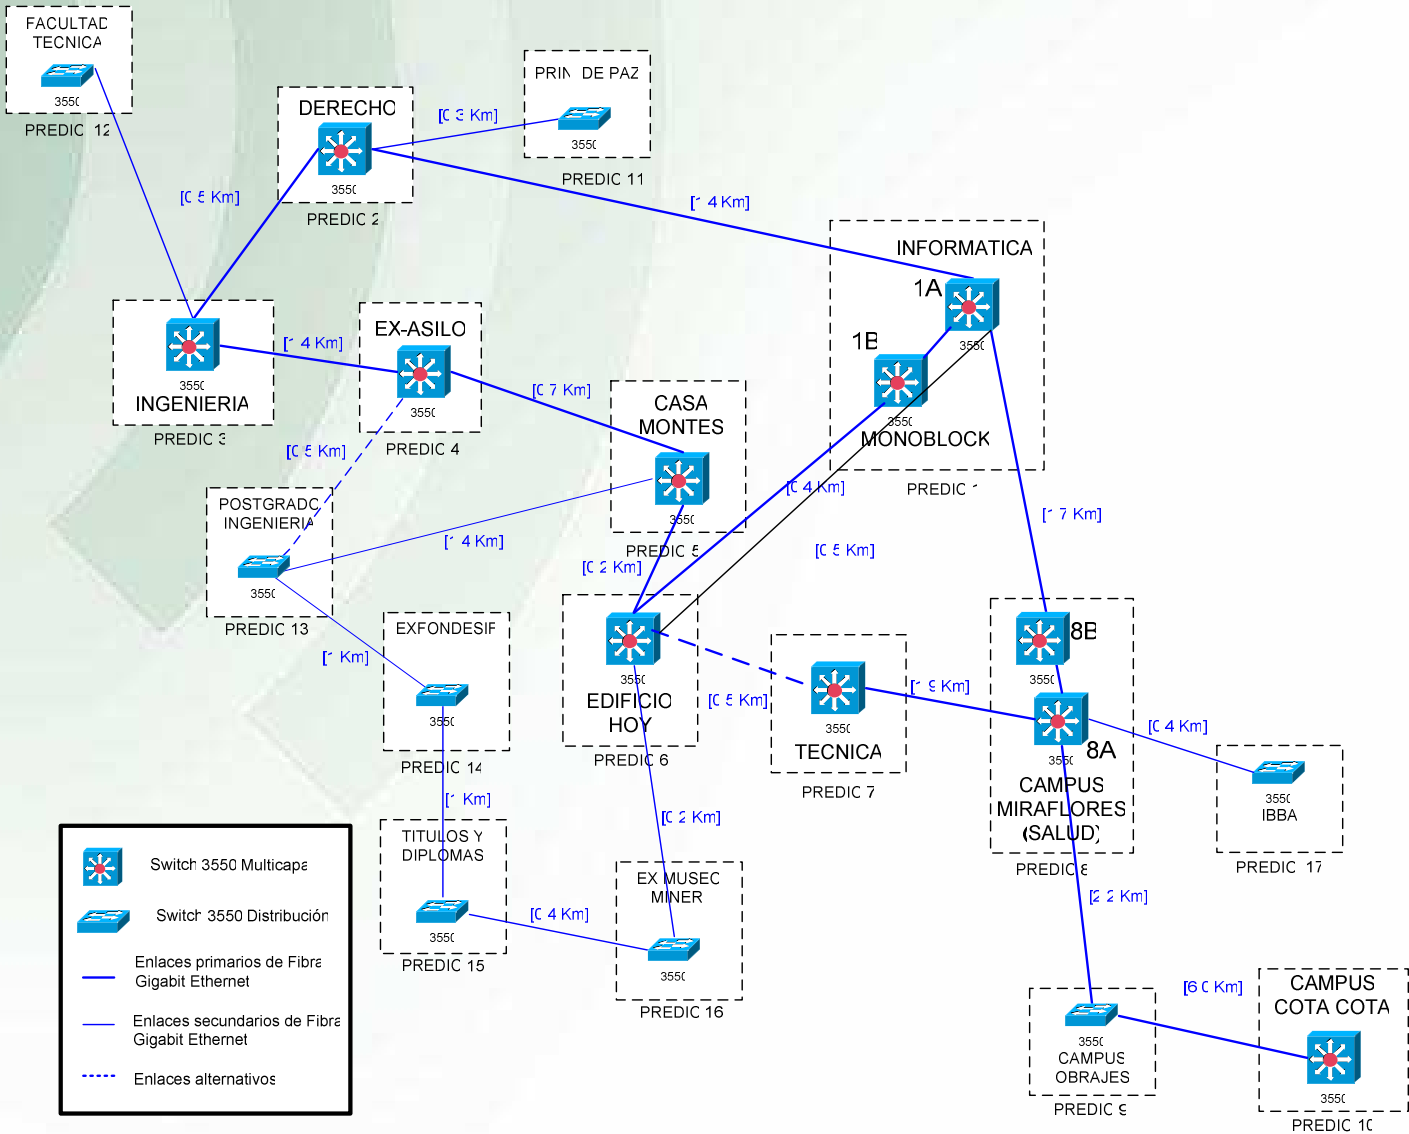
FACULTAD TECNICA
3550
PREDIO 12

DERECHO
3550
PREDIO 2

PRIN DE PAZ
3550
PREDIO 11

[0 3 Km]
[0 5 Km]
[1 4 Km]

INFORMATICA
1A
3550
1B
3550
MONOBLOCK
PREDIO 1

3550
INGENIERIA
PREDIO 3

EX-ASILO
3550
PREDIO 4

[1 4 Km]
[0 7 Km]

CASA MONTES
3550
PREDIO 5

[0 5 Km]

POSTGRADO INGENIERIA
3550
PREDIO 13

[1 4 Km]
[0 4 Km]
[1 7 Km]
[0 5 Km]
[0 2 Km]

EXFONDESIF
3550
PREDIO 14

[1 Km]

3550
EDIFICIO HOY
PREDIO 6

[0 5 Km]

3550
TECNICA
PREDIO 7

[1 9 Km]

8B
3550
3550
8A
CAMPUS MIRAFLORES (SALUD)
PREDIO 8

[0 4 Km]

3550
IBBA
PREDIO 17

[1 Km]

TITULOS Y DIPLOMAS
3550
PREDIO 15

[0 2 Km]

EX MUSEO MINER
3550
PREDIO 16

[0 4 Km]

[2 2 Km]

[6 0 Km]

CAMPUS COTA COTA
3550
PREDIO 10

3550
CAMPUS OBRAJES
PREDIO 9

Switch 3550 Multicapa
Switch 3550 Distribución
Enlaces primarios de Fibra Gigabit Ethernet
Enlaces secundarios de Fibra Gigabit Ethernet
Enlaces alternativos